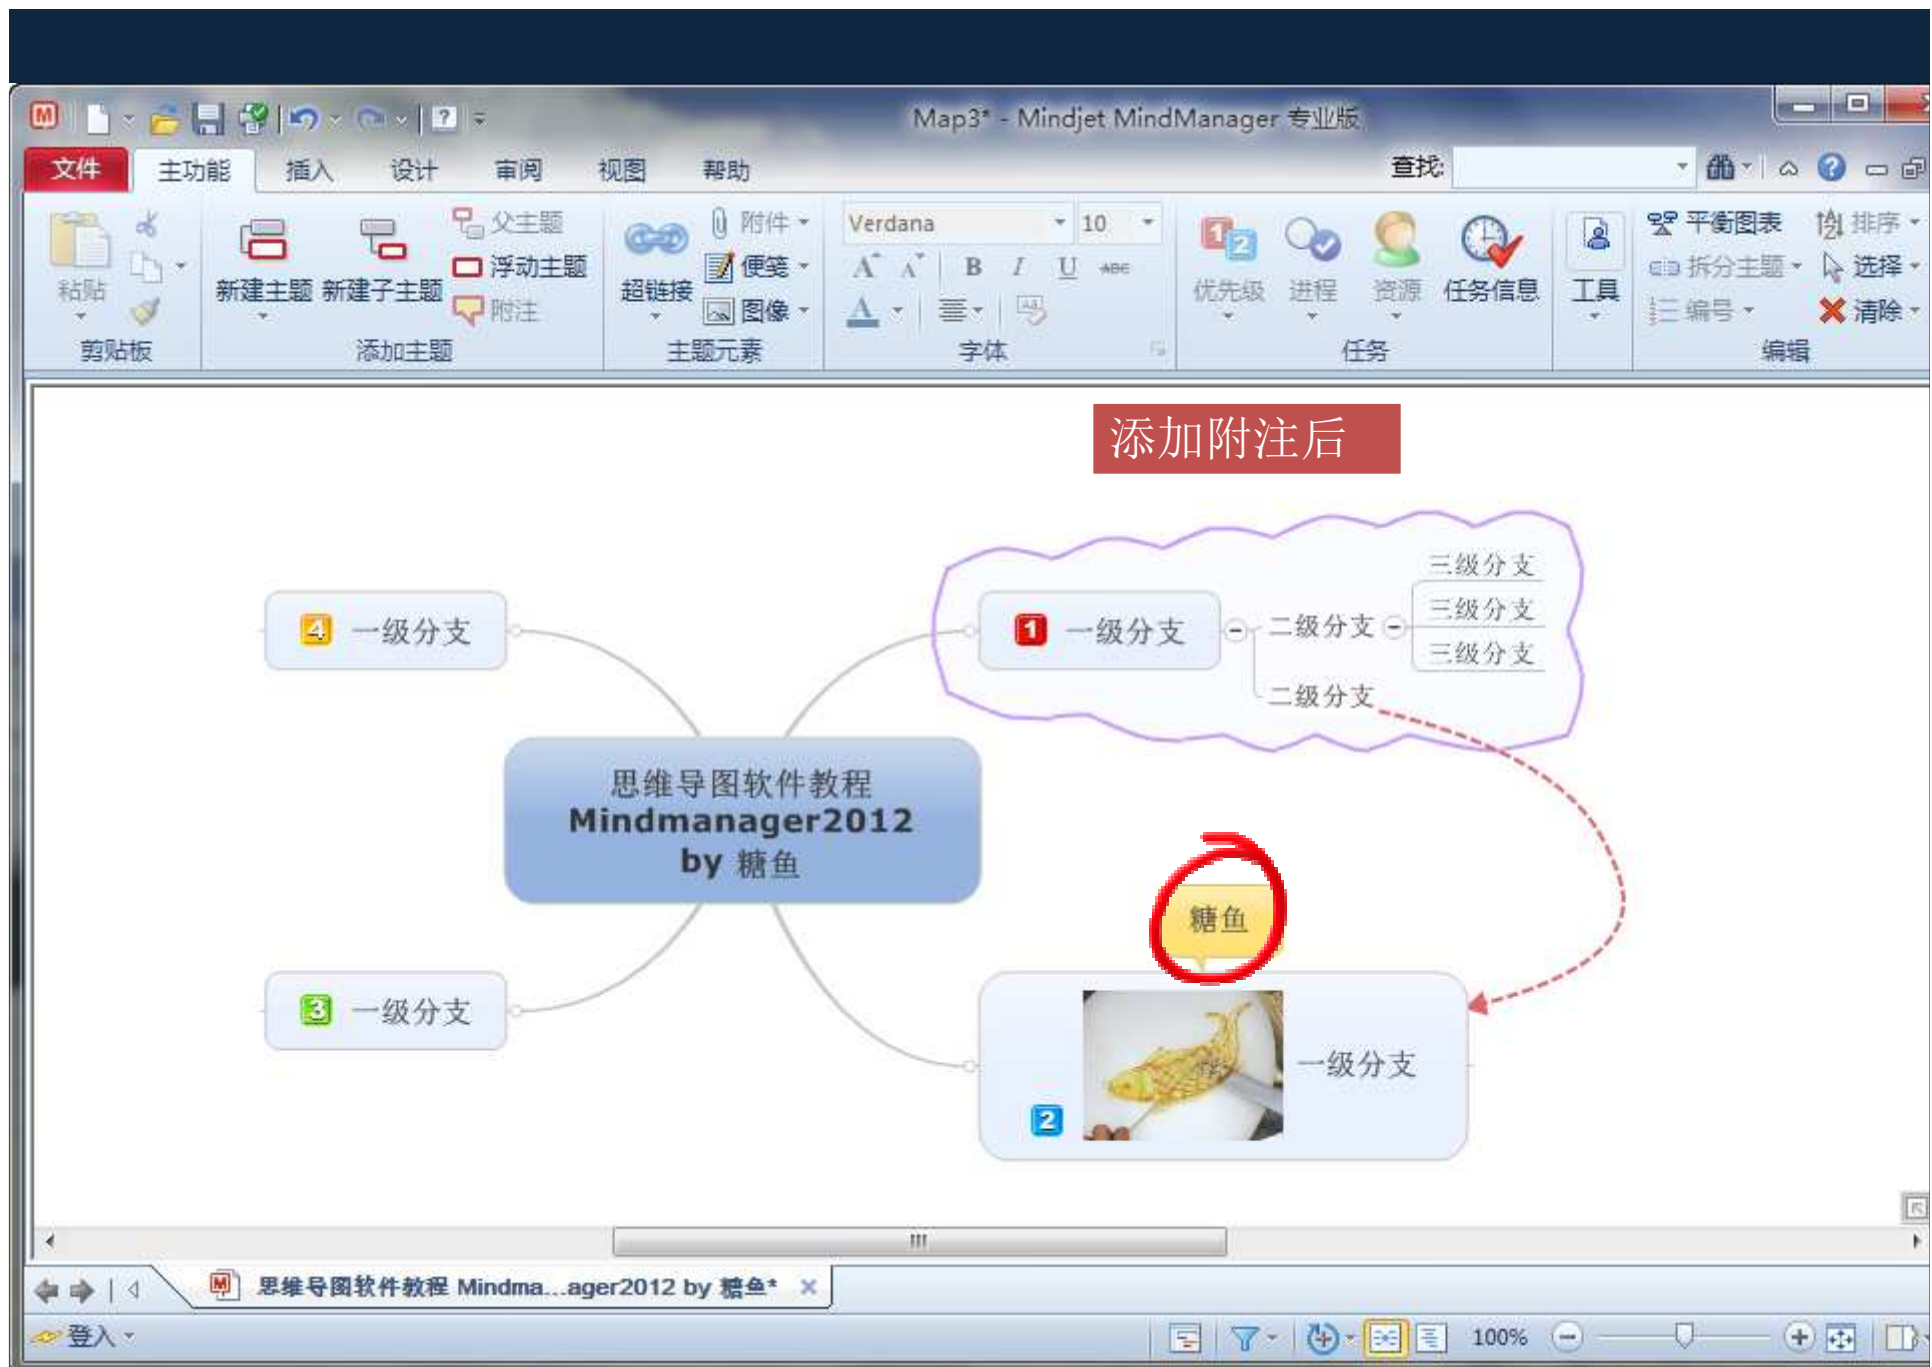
Map3* - Mindjet MindManager 专业版

文件 主功能 插入 设计 审阅 视图 帮助 查找:

粘贴 剪贴板
新建主题 新建子主题 父主题 浮动主题 附注 添加主题
超链接 附件 便笺 图像 主题元素
Verdana 10 字体
优先级 进程 资源 任务信息 任务
工具
平衡图表 排序 拆分主题 选择 编号 清除 编辑

添加附注后

4 一级分支
1 一级分支
二级分支
三级分支
三级分支
三级分支
二级分支

思维导图软件教程
Mindmanager2012
by 糖鱼

糖鱼

3 一级分支
2 一级分支

思维导图软件教程 Mindma...ager2012 by 糖鱼*

登入
100%